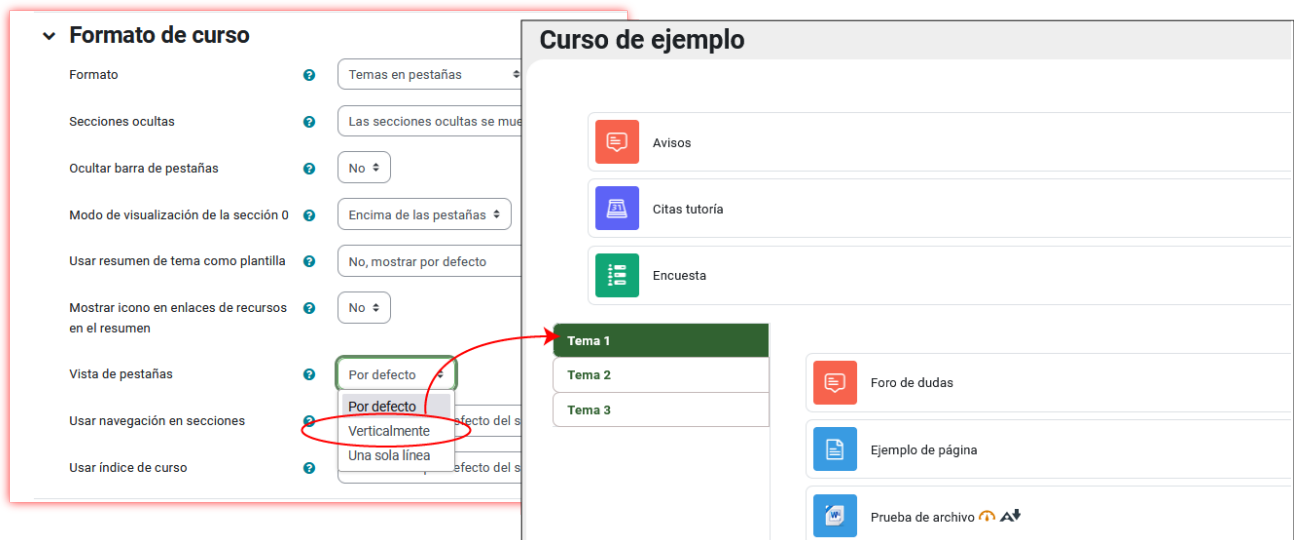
Formato de curso

Formato
Temas en pestañas

Secciones ocultas
Las secciones ocultas se mue

Ocultar barra de pestañas
No

Modo de visualización de la sección 0
Encima de las pestañas

Usar resumen de tema como plantilla
No, mostrar por defecto

Mostrar icono en enlaces de recursos en el resumen
No

Vista de pestañas
Por defecto

Por defecto
Verticalmente
Una sola línea

Usar navegación en secciones
efecto del s

Usar índice de curso
efecto del s

Curso de ejemplo

Avisos

Citas tutoría

Encuesta

Tema 1
Tema 2
Tema 3

Foro de dudas

Ejemplo de página

Prueba de archivo